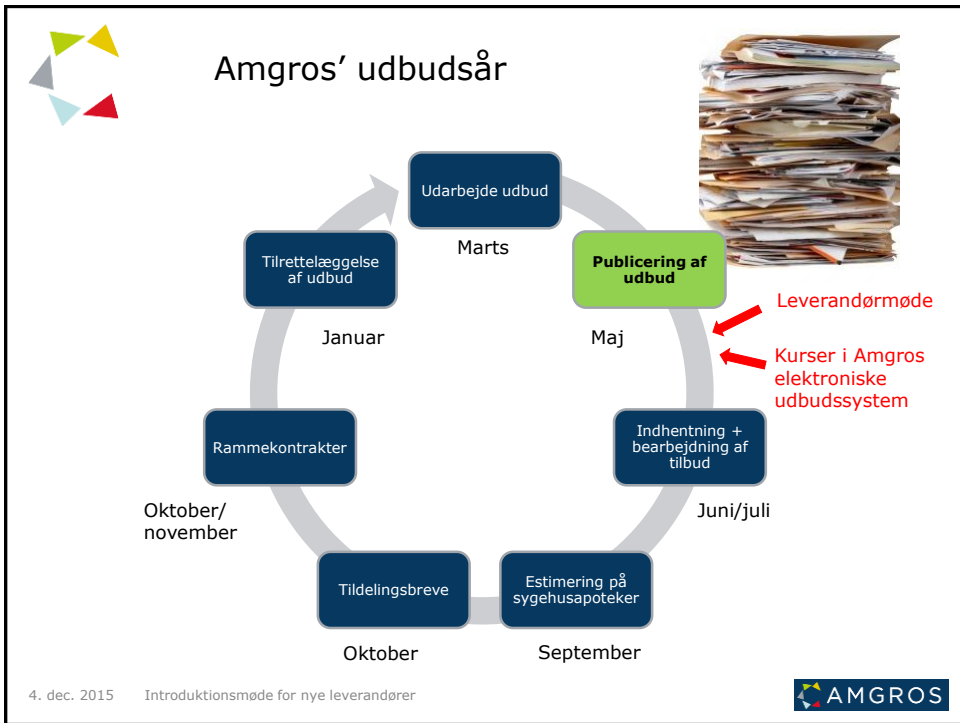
Amgros' udbudsår

Udarbejde udbud

Marts

Publicering af udbud

Maj

Leverandørmøde

Kurser i Amgros elektroniske udbudssystem

Indhentning + bearbejdning af tilbud

Juni/juli

Estimering på sygehusapoteker

September

Tildelingsbreve

Oktober

Rammekontrakter

Oktober/ november

Tilrettelæggelse af udbud

Januar

4. dec. 2015 Introduktionsmøde for nye leverandører

AMGROS